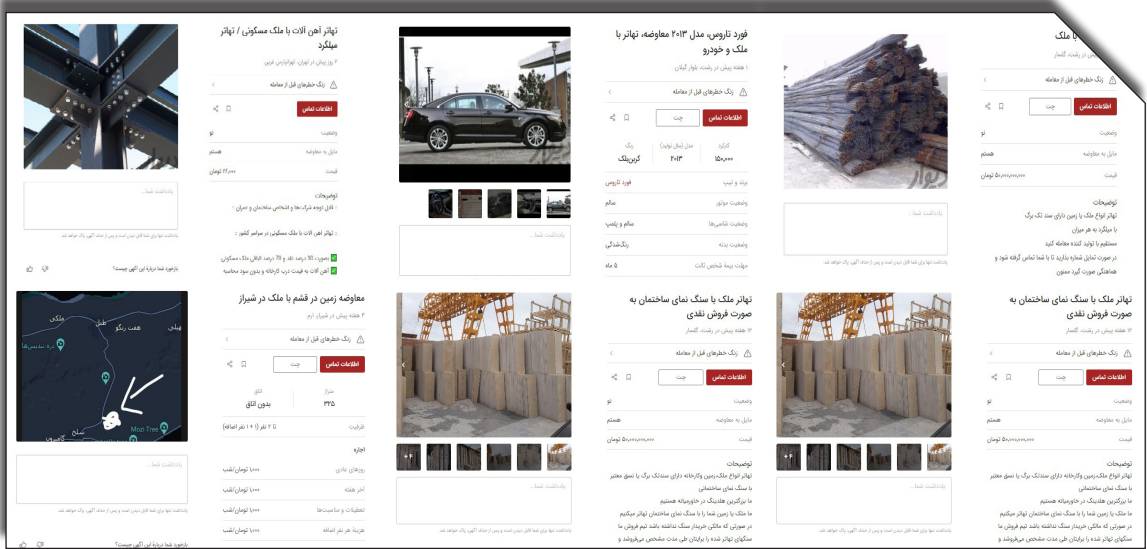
تهاتر آهن آلات با ملک مسکونی / تهاتر سیلگرد

۲ روز پیش در تهران، تهرانپارس غربی

زنگ خطرهای قبل از معامله

اطلاعات تماس

وضعیت
نو

مایل به معاوضه
هستم

قیمت
۲۷,۰۰۰ تومان

توضیحات

: قابل توجه شرکت‌ها و اشخاص ساختمانی و سران :

: تهاتر آهن آلات با ملک مسکونی در سراسر کشور :

بصورت ۸۰ درصد نقد و ۲۰ درصد انواع ملک مسکونی

آهن آلات به قیمت درب کارخانه و بدون سود محاسبه

یادداشت شما...

فورد تاروس، مدل ۲۰۱۳ معاوضه، تهاتر با ملک و خودرو

۱ هفته پیش در رشت، بلوار گیلان

زنگ خطرهای قبل از معامله

اطلاعات تماس

چت

کارکرد
۱۵۰,۰۰۰

مدل (سال تولید)
۲۰۱۳

رنگ
کربن‌بلک

برند و تیپ
فورد تاروس

وضعیت موتور
سالم

وضعیت شاسی‌ها
سالم و پلمپ

وضعیت بدنه
رنگ‌شدگی

مهلت بیمهٔ شخص ثالث
۵ ماه

یادداشت شما...

تهاتر ملک

در رشت، گلسار

زنگ خطرهای قبل از معامله

اطلاعات تماس

چت

وضعیت
نو

مایل به معاوضه
هستم

قیمت
۵۰,۰۰۰,۰۰۰ تومان

توضیحات

تهاتر انواع ملک با زمین دارای سند تک برگ

با میلگرد به هر میزان

مستقیم با تولید کننده معامله کنید

در صورت تمایل شماره بذارید تا با شما تماس گرفته شود و

هماهنگی صورت گیرد ممنون

یادداشت شما...

معاوضه زمین در قشم با ملک در شیراز

۴ هفته پیش در شیراز، ارم

زنگ خطرهای قبل از معامله

اطلاعات تماس

چت

متراژ
۳۲۵

اتاق
بدون اتاق

ظرفیت
۲ نفر (۱ + ۱ نفر اضافه)

اجاره

روزهای عادی
۱,۰۰۰ تومان/شب

آخر هفته
۱,۰۰۰ تومان/شب

تعطیلات و مناسبت‌ها
۱,۰۰۰ تومان/شب

هزینهٔ هر نفر اضافه
۱,۰۰۰ تومان/شب

یادداشت شما...

بازخورد شما دربارهٔ این آگهی چیست؟

تهاتر ملک با سنگ نمای ساختمان به صورت فروش نقدی

۲ هفته پیش در رشت، گلسار

زنگ خطرهای قبل از معامله

اطلاعات تماس

چت

وضعیت
نو

مایل به معاوضه
هستم

قیمت
۵۰,۰۰۰,۰۰۰ تومان

توضیحات

تهاتر انواع ملک،زمین وکارخانه دارای سندتک برگ با نسق معتبر

با سنگ نمای ساختمان

ما بزرگترین هلدینگ در خاورمیانه هستیم

ما ملک یا زمین شما را با سنگ نمای ساختمان تهاتر میکنیم

در صورتی که مالکی خریدار سنگ نداشته باشد تیم فروش ما

سنگهای تهاتر شده را برایتان طی مدت مشخص میفروشد و

یادداشت شما...

تهاتر ملک با سنگ نمای ساختمان به صورت فروش نقدی

۲ هفته پیش در رشت، گلسار

زنگ خطرهای قبل از معامله

اطلاعات تماس

چت

وضعیت
نو

مایل به معاوضه
هستم

قیمت
۵۰,۰۰۰,۰۰۰ تومان

توضیحات

تهاتر انواع ملک،زمین وکارخانه دارای سندتک برگ با نسق معتبر

با سنگ نمای ساختمان

ما بزرگترین هلدینگ در خاورمیانه هستیم

ما ملک یا زمین شما را با سنگ نمای ساختمان تهاتر میکنیم

در صورتی که مالکی خریدار سنگ نداشته باشد تیم فروش ما

سنگهای تهاتر شده را برایتان طی مدت مشخص میفروشد و

یادداشت شما...

بازخورد شما دربارهٔ این آگهی چیست؟